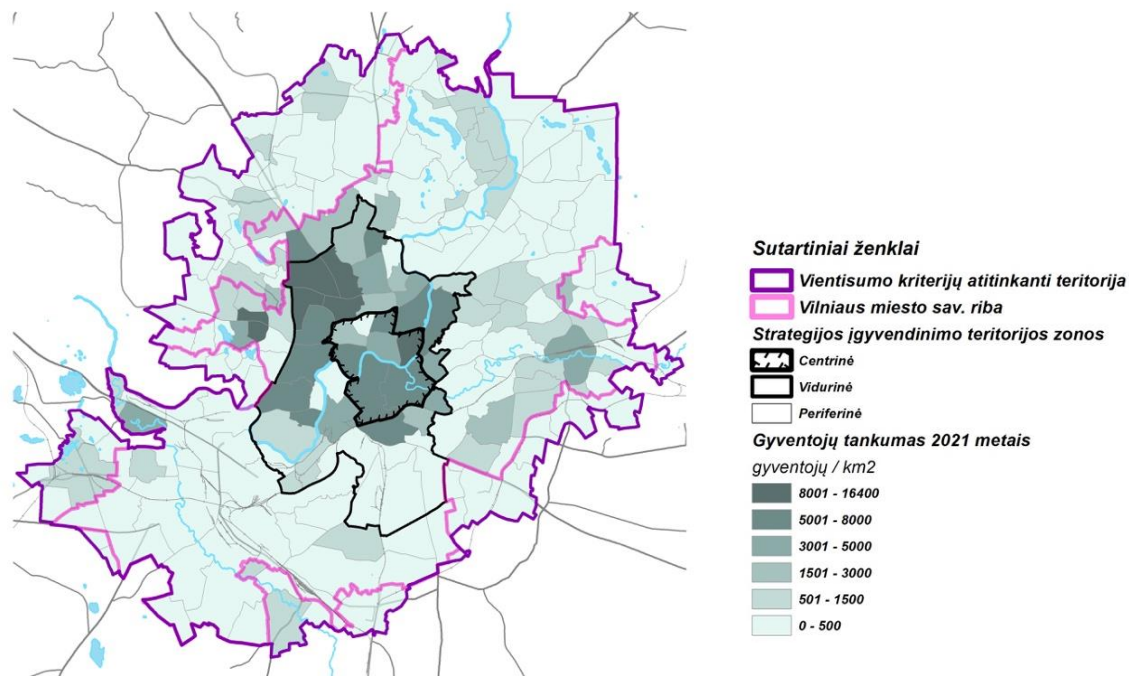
Sutartiniai ženklai

Vientisumo kriterijų atitinkanti teritorija

Vilniaus miesto sav. riba

Strategijos įgyvendinimo teritorijos zonos

Centrinė

Vidurinė

Periferinė

Gyventojų tankumas 2021 metais

gyventojų / km2

8001 - 16400

5001 - 8000

3001 - 5000

1501 - 3000

501 - 1500

0 - 500